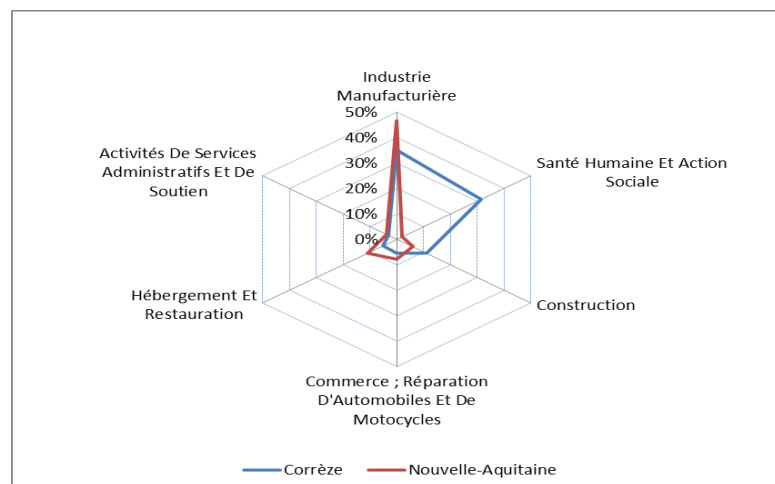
Industrie Manufacturière

50%
40%
30%
20%
10%
0%

Santé Humaine Et Action Sociale

Construction

Commerce ; Réparation D'Automobiles Et De Motocycles

Hébergement Et Restauration

Activités De Services Administratifs Et De Soutien

Corrèze

Nouvelle-Aquitaine